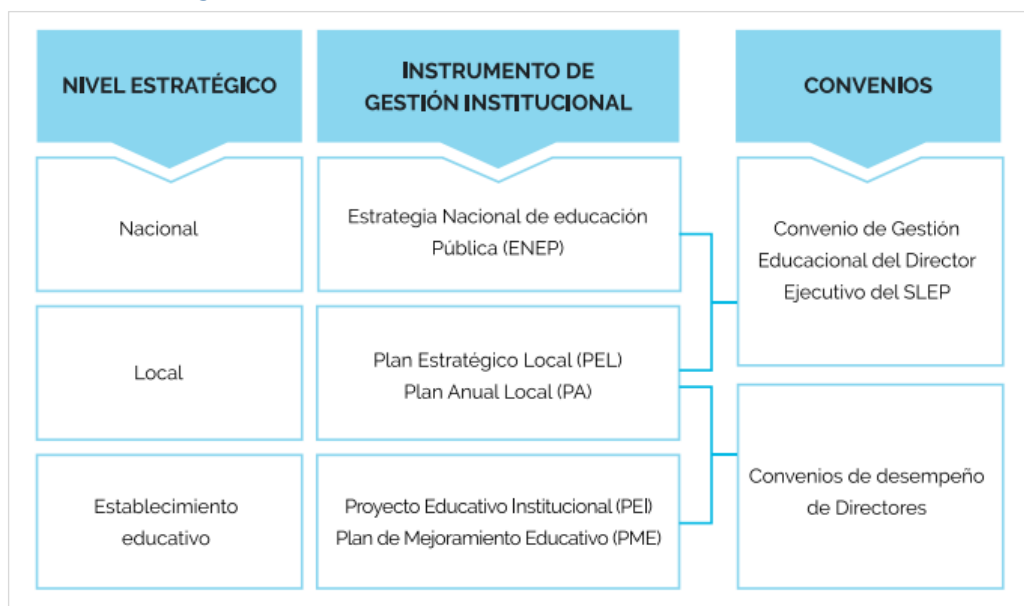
NIVEL ESTRATÉGICO

INSTRUMENTO DE GESTIÓN INSTITUCIONAL

CONVENIOS

Nacional

Estrategia Nacional de educación Pública (ENEP)

Convenio de Gestión Educacional del Director Ejecutivo del SLEP

Local

Plan Estratégico Local (PEL)
Plan Anual Local (PA)

Convenios de desempeño de Directores

Establecimiento educativo

Proyecto Educativo Institucional (PEI)
Plan de Mejoramiento Educativo (PME)